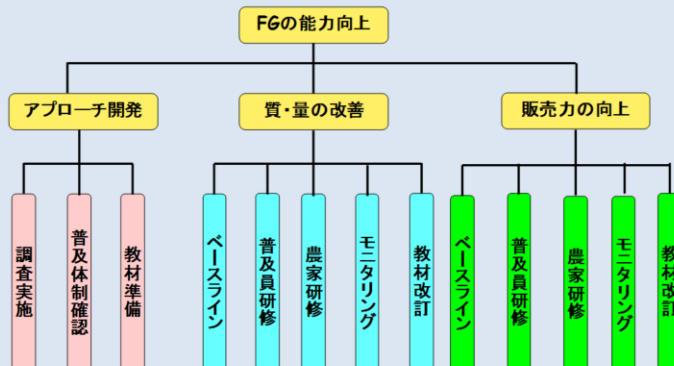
FGの能力向上

アプローチ開発

調査実施

普及体制確認

教材準備

質・量の改善

ベースライン

普及員研修

農家研修

モニタリング

教材改訂

販売力の向上

ベースライン

普及員研修

農家研修

モニタリング

教材改訂